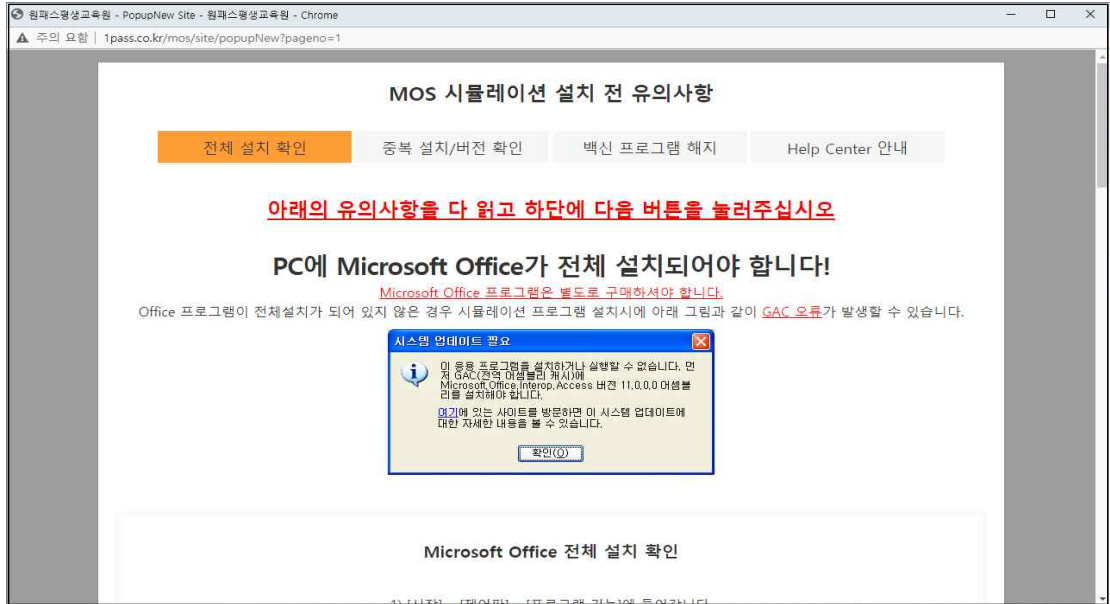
원패스평생교육원 - PopupNew Site - 원패스평생교육원 - Chrome

주의 요함 | 1pass.co.kr/mos/site/popupNew?pageno=1

MOS 시뮬레이션 설치 전 유의사항

전체 설치 확인 | 중복 설치/버전 확인 | 백신 프로그램 해지 | Help Center 안내

아래의 유의사항을 다 읽고 하단에 다음 버튼을 눌러주십시오

PC에 Microsoft Office가 전체 설치되어야 합니다!

Microsoft Office 프로그램은 별도로 구매하셔야 합니다.

Office 프로그램이 전체설치가 되어 있지 않은 경우 시뮬레이션 프로그램 설치시에 아래 그림과 같이 GAC 오류가 발생할 수 있습니다.

시스템 업데이트 필요

이 응용 프로그램을 설치하거나 실행할 수 없습니다. 먼저 GAC(전역 어셈블리 캐시)에 Microsoft.Office.Interop.Access 버전 11.0.0.0 어셈블리를 설치해야 합니다.

여기에 있는 사이트를 방문하면 이 시스템 업데이트에 대한 자세한 내용을 볼 수 있습니다.

확인(O)

Microsoft Office 전체 설치 확인

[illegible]